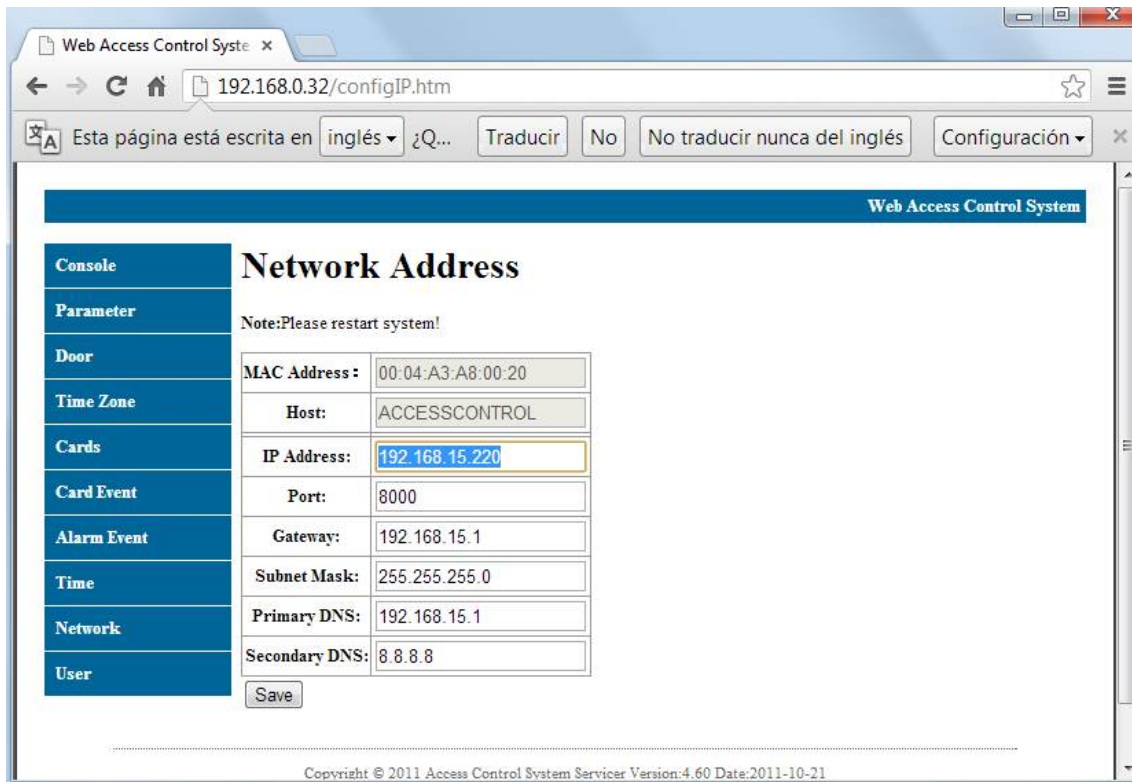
Web Access Control Syste ×

192.168.0.32/configIP.htm

Esta página está escrita en inglés ¿Q... Traducir No No traducir nunca del inglés Configuración

Web Access Control System

Console
Parameter
Door
Time Zone
Cards
Card Event
Alarm Event
Time
Network
User

Network Address

Note:Please restart system!

| | |
|---|---|
| MAC Address: | 00:04:A3:A8:00:20 |
| Host: | ACCESSCONTROL |
| IP Address: | 192.168.15.220 |
| Port: | 8000 |
| Gateway: | 192.168.15.1 |
| Subnet Mask: | 255.255.255.0 |
| Primary DNS: | 192.168.15.1 |
| Secondary DNS: | 8.8.8.8 |

Save

Copyright © 2011 Access Control System Servicer Version:4.60 Date:2011-10-21